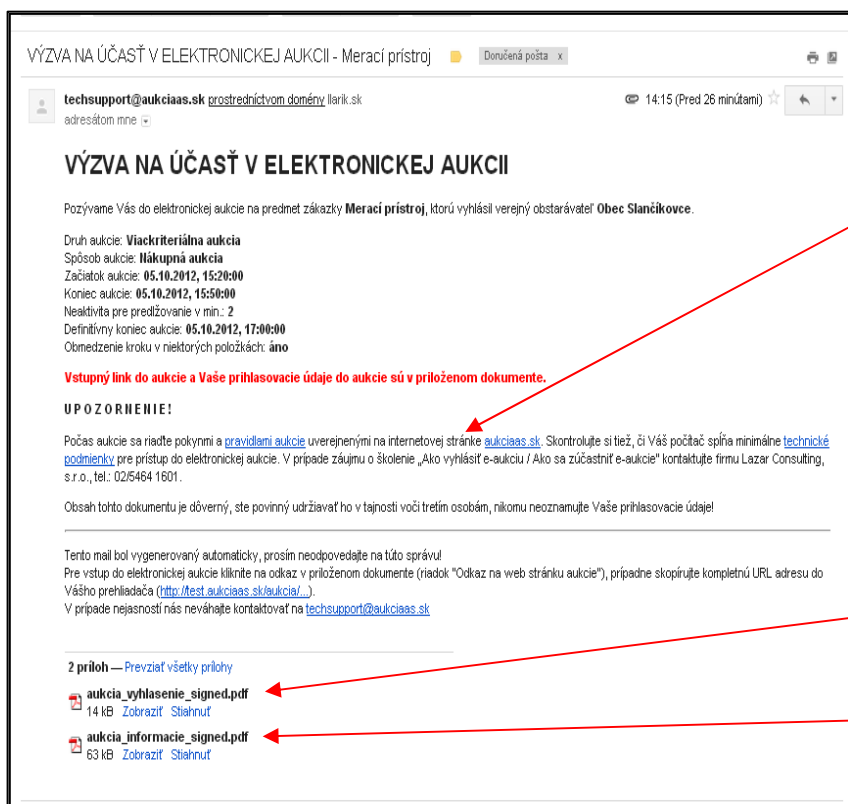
VÝZVA NA ÚČASŤ V ELEKTRONICKEJ AUKCII - Merací prístroj   Doručená pošta x

techsupport@aukciaas.sk prostredníctvom domény llarik.sk
adresátom mne

14:15 (Pred 26 minútami)

VÝZVA NA ÚČASŤ V ELEKTRONICKEJ AUKCII

Pozývame Vás do elektronickej aukcie na predmet zákazky Merací prístroj, ktorú vyhlásil verejný obstarávateľ Obec Slančíkovce.

Druh aukcie: Viackriteriálna aukcia
Spôsob aukcie: Nákupná aukcia
Začiatok aukcie: 05.10.2012, 15:20:00
Koniec aukcie: 05.10.2012, 15:50:00
Neaktivita pre predlžovanie v min.: 2
Definitívny koniec aukcie: 05.10.2012, 17:00:00
Obmedzenie kroku v niektorých položkách: áno

Vstupný link do aukcie a Vaše prihlasovacie údaje do aukcie sú v priloženom dokumente.

UPOZORNENIE!

Počas aukcie sa riaďte pokynmi a pravidlami aukcie uverejnenými na internetovej stránke aukciaas.sk. Skontrolujte si tiež, či Váš počítač spĺňa minimálne technické podmienky pre prístup do elektronickej aukcie. V prípade záujmu o školenie „Ako vyhlásiť e-aukciu / Ako sa zúčastniť e-aukcie" kontaktujte firmu Lazar Consulting, s.r.o., tel.: 02/5464 1601.

Obsah tohto dokumentu je dôverný, ste povinný udržiavať ho v tajnosti voči tretím osobám, nikomu neoznamujte Vaše prihlasovacie údaje!

Tento mail bol vygenerovaný automaticky, prosím neodpovedajte na túto správu!
Pre vstup do elektronickej aukcie kliknite na odkaz v priloženom dokumente (riadok "Odkaz na web stránku aukcie"), prípadne skopírujte kompletnú URL adresu do Vášho prehliadača (http://test.aukciaas.sk/aukcia/...).
V prípade nejasností nás neváhajte kontaktovať na techsupport@aukciaas.sk

2 príloh — Prevziať všetky prílohy

aukcia_vyhlasenie_signed.pdf
14 kB Zobraziť Stiahnuť

aukcia_informacie_signed.pdf
63 kB Zobraziť Stiahnuť